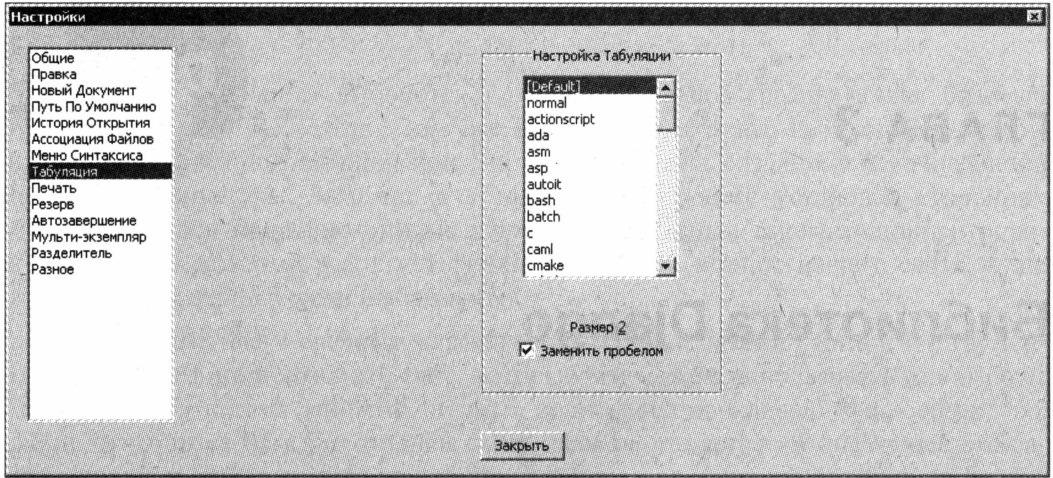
Настройки

Общие
Правка
Новый Документ
Путь По Умолчанию
История Открытия
Ассоциация Файлов
Меню Синтаксиса
Табуляция
Печать
Резерв
Автозавершение
Мульти-экземпляр
Разделитель
Разное

Настройка Табуляции

[Default]
normal
actionscript
ada
asm
asp
autoit
bash
batch
c
caml
cmake

Размер 2
Заменить пробелом

Закрыть